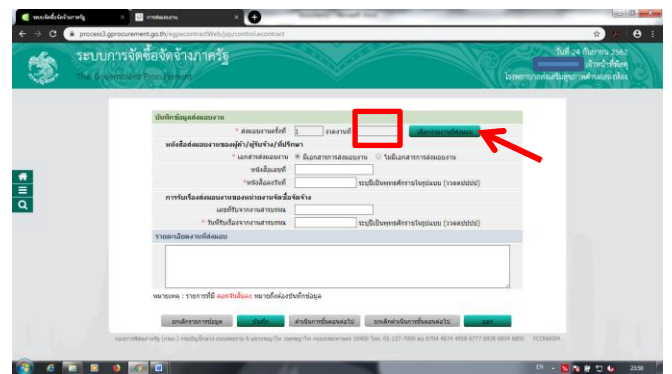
ระบบการจัดซื้อจัดจ้างภาครัฐ
process3.gprocurement.go.th/egpcontractWeb/jsp/control.econtract
ระบบการจัดซื้อจัดจ้างภาครัฐ
The Government Procurement
วันที่ 24 กันยายน 2562
เจ้าหน้าที่พัสดุ
บันทึกข้อมูลส่งมอบงาน
* ส่งมอบงานครั้งที่ 1 งวดงานที่
เลือกงวดงานที่ส่งมอบ
หนังสือส่งมอบงานของผู้ค้า/ผู้รับจ้าง/ที่ปรึกษา
* เอกสารส่งมอบงาน มีเอกสารการส่งมอบงาน ไม่มีเอกสารการส่งมอบงาน
หนังสือเลขที่
*หนังสือลงวันที่ ระบุเป็นพุทธศักราชในรูปแบบ (วว/ดด/ปปปป)
การรับเรื่องส่งมอบงานของหน่วยงานจัดซื้อจัดจ้าง
เลขที่รับจากงานสารบรรณ
* วันที่รับเรื่องจากงานสารบรรณ ระบุเป็นพุทธศักราชในรูปแบบ (วว/ดด/ปปปป)
รายละเอียดงานที่ส่งมอบ
หมายเหตุ : รายการที่มี ดอกจันสีแดง หมายถึงต้องบันทึกข้อมูล
ยกเลิกรายการข้อมูล บันทึก ดำเนินการขั้นตอนต่อไป ยกเลิกดำเนินการขั้นตอนต่อไป ออก
23:50